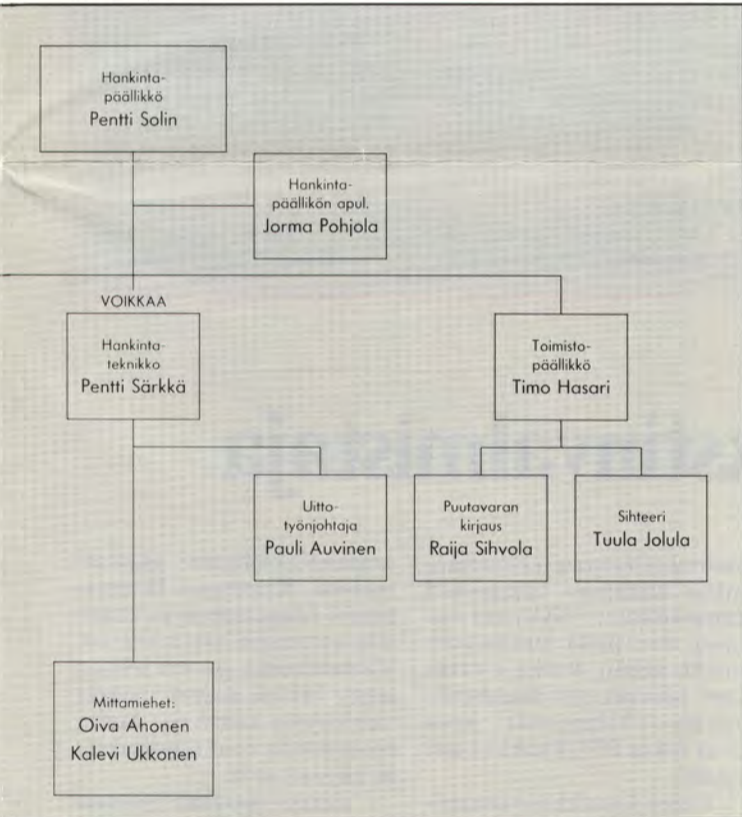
Hankintapäällikkö
Pentti Solin

Hankintapäällikön apul.
Jorma Pohjola

VOIKKAA

Hankintateknikko
Pentti Särkkä

Toimistopäällikkö
Timo Hasari

Uittotyönjohtaja
Pauli Auvinen

Puutavaran kirjaus
Raija Sihvola

Sihteeri
Tuula Jolula

Mittamiehet:
Oiva Ahonen
Kalevi Ukkonen